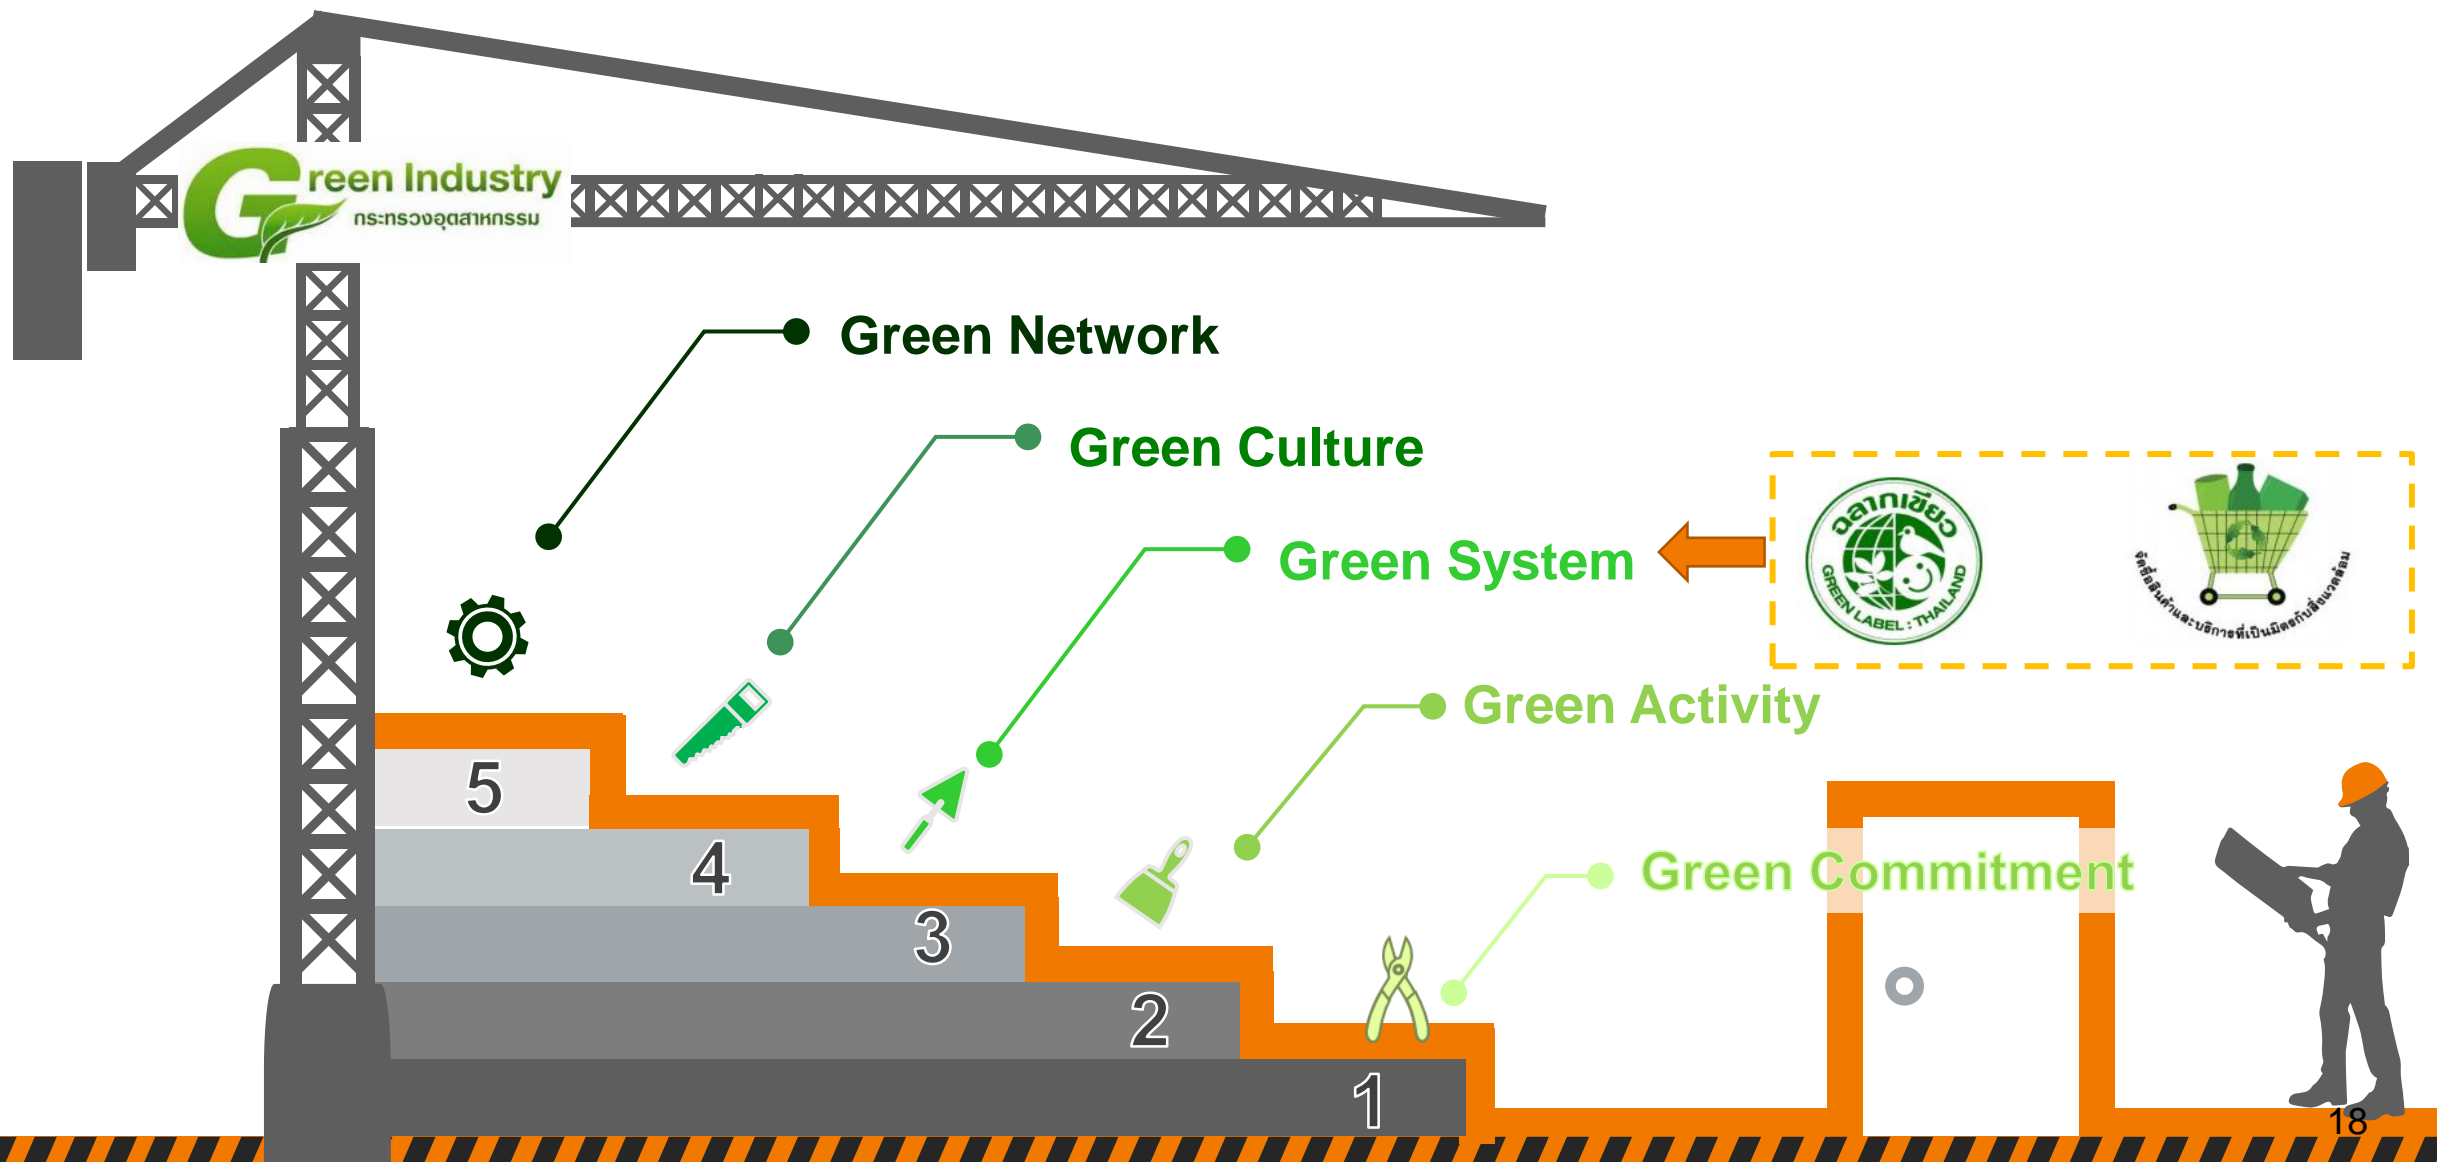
Green Industry
กระทรวงอุตสาหกรรม

Green Network

Green Culture

Green System

ฉลากเขียว
GREEN LABEL : THAILAND

จัดซื้อสินค้าและบริการที่เป็นมิตรกับสิ่งแวดล้อม

Green Activity

Green Commitment

5
4
3
2
1

18